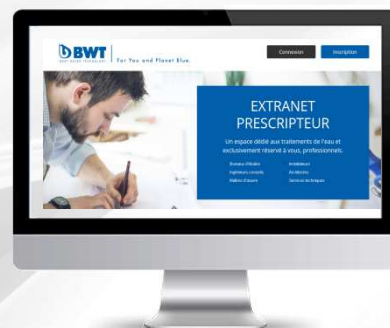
BWT
BEST WATER TECHNOLOGY

For You and Planet Blue

Connexion

Inscription

EXTRANET PRESCRIPTEUR

Un espace dédié aux traitements de l'eau et exclusivement réservé à vous, professionnels.

Bureaux d'études
Ingénieurs conseils
Maîtres d'oeuvre

Installateurs
Ex-Maîtres
Services techniques